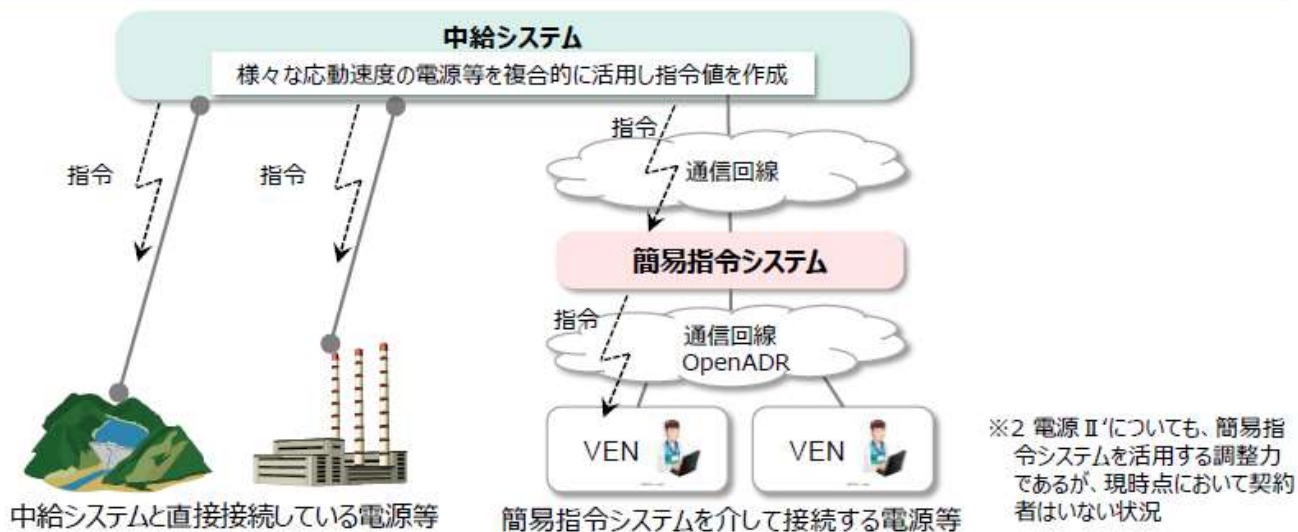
中給システム

様々な応動速度の電源等を複合的に活用し指令値を作成

指令

指令

指令

通信回線

簡易指令システム

指令

通信回線
OpenADR

VEN

VEN

中給システムと直接接続している電源等

簡易指令システムを介して接続する電源等

※2 電源Ⅱ'についても、簡易指令システムを活用する調整力であるが、現時点において契約者はいない状況